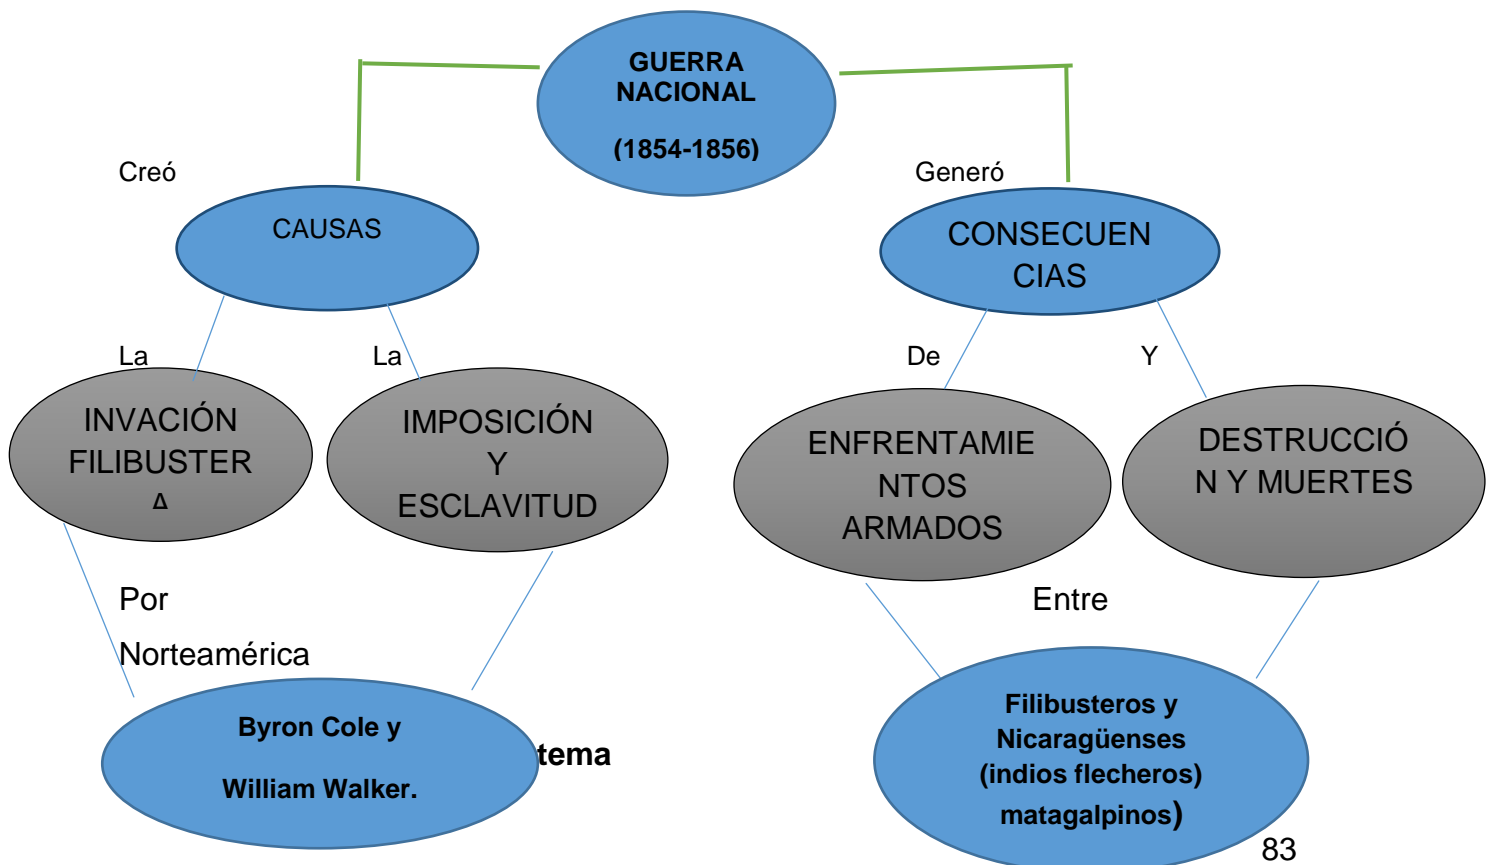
GUERRA NACIONAL

(1854-1856)

Creó

CAUSAS

Generó

CONSECUENCIAS

La

La

De

Y

INVACIÓN FILIBUSTER

IMPOSICIÓN Y ESCLAVITUD

ENFRENTAMIENTOS ARMADOS

DESTRUCCIÓN Y MUERTES

Por

Norteamérica

Entre

Byron Cole y

William Walker.

tema

Filibusteros y Nicaragüenses (indios flecheros) matagalpinos)

83